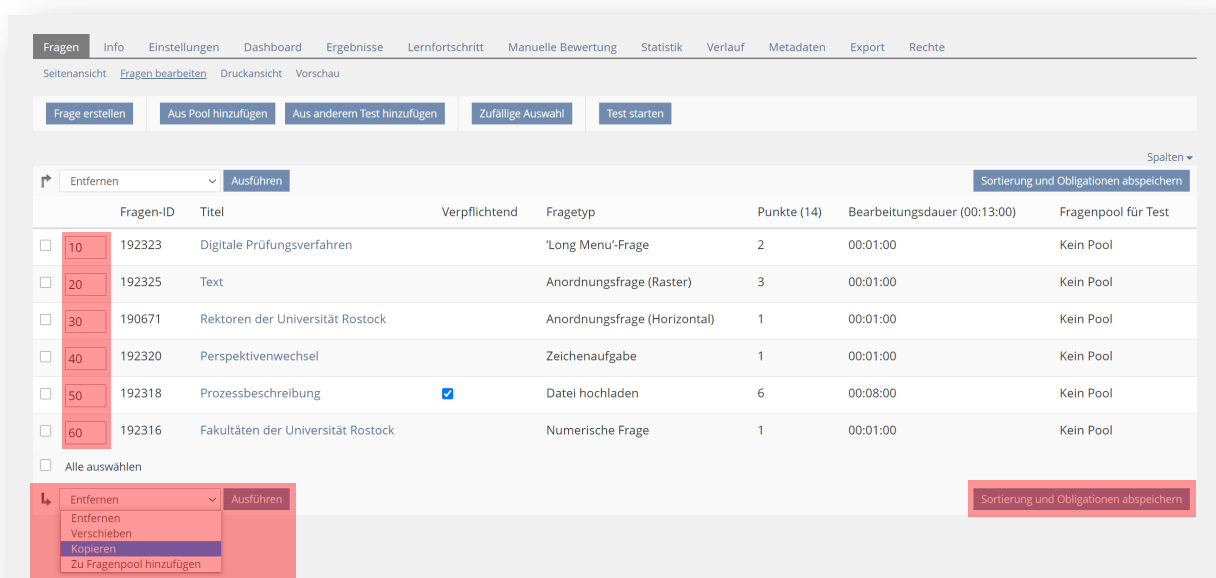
Fragen Info Einstellungen Dashboard Ergebnisse Lernfortschritt Manuelle Bewertung Statistik Verlauf Metadaten Export Rechte

Seitenansicht Fragen bearbeiten Druckansicht Vorschau

Frage erstellen Aus Pool hinzufügen Aus anderem Test hinzufügen Zufällige Auswahl Test starten

Spalten

Entfernen Ausführen Sortierung und Obligationen abspeichern

| | | Fragen-ID | Titel | Verpflichtend | Fragetyp | Punkte (14) | Bearbeitungsdauer (00:13:00) | Fragenpool für Test |
|---|---|---|---|---|---|---|---|---|
| | 10 | 192323 | Digitale Prüfungsverfahren | | 'Long Menu'-Frage | 2 | 00:01:00 | Kein Pool |
| | 20 | 192325 | Text | | Anordnungsfrage (Raster) | 3 | 00:01:00 | Kein Pool |
| | 30 | 190671 | Rektoren der Universität Rostock | | Anordnungsfrage (Horizontal) | 1 | 00:01:00 | Kein Pool |
| | 40 | 192320 | Perspektivenwechsel | | Zeichenaufgabe | 1 | 00:01:00 | Kein Pool |
| | 50 | 192318 | Prozessbeschreibung | ✓ | Datei hochladen | 6 | 00:08:00 | Kein Pool |
| | 60 | 192316 | Fakultäten der Universität Rostock | | Numerische Frage | 1 | 00:01:00 | Kein Pool |

Alle auswählen

Entfernen Ausführen Sortierung und Obligationen abspeichern

Entfernen
Verschieben
Kopieren
Zu Fragenpool hinzufügen